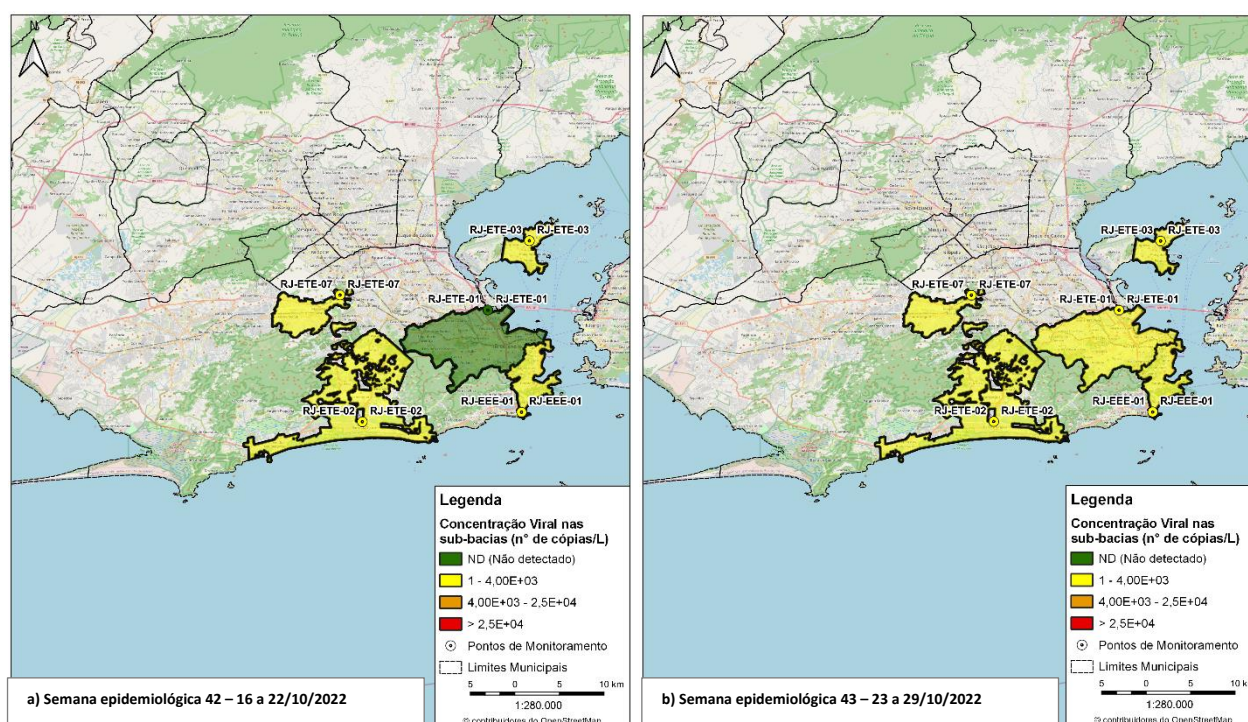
N

RJ-ETE-03 RJ-ETE-03
RJ-ETE-07 RJ-ETE-07
RJ-ETE-01 RJ-ETE-01
RJ-EEE-01 RJ-EEE-01
RJ-ETE-02 RJ-ETE-02

Legenda
Concentração Viral nas sub-bacias (n° de cópias/L)
ND (Não detectado)
1 - 4,00E+03
4,00E+03 - 2,5E+04
> 2,5E+04
Pontos de Monitoramento
Limites Municipais
5 0 5 10 km
1:280.000
© contribuidores do OpenStreetMap

a) Semana epidemiológica 42 – 16 a 22/10/2022

N

RJ-ETE-03 RJ-ETE-03
RJ-ETE-07 RJ-ETE-07
RJ-ETE-01 RJ-ETE-01
RJ-EEE-01 RJ-EEE-01
RJ-ETE-02 RJ-ETE-02

Legenda
Concentração Viral nas sub-bacias (n° de cópias/L)
ND (Não detectado)
1 - 4,00E+03
4,00E+03 - 2,5E+04
> 2,5E+04
Pontos de Monitoramento
Limites Municipais
5 0 5 10 km
1:280.000
© contribuidores do OpenStreetMap

b) Semana epidemiológica 43 – 23 a 29/10/2022